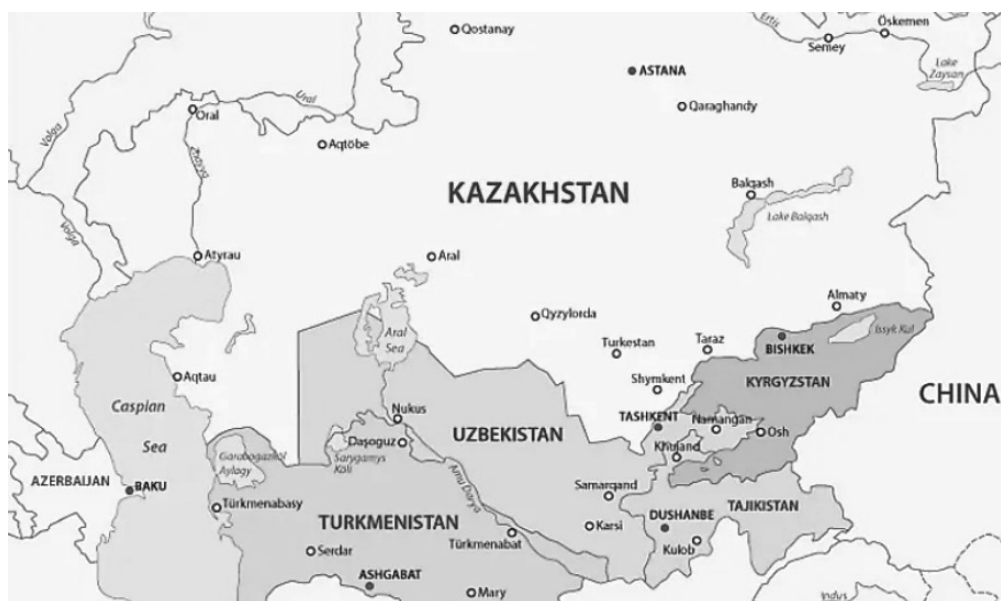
Qostanay
Ertis
Öskemen
Semey
Lake Zaysan
ASTANA
Ural
Oral
Qaraghandy
Volga
Aqtöbe
Zhayyq
KAZAKHSTAN
Balqash
Lake Balqash
Volga
Atyrau
Aral
Almaty
Qyzylorda
Aral Sea
Turkestan
Taraz
Issyk Kul
BISHKEK
Aqtau
KYRGYZSTAN
Shymkent
CHINA
Caspian
Nukus
TASHKENT
Namangan
Sea
Dașoguz
UZBEKISTAN
Osh
Garabogazköl Aylagy
Sarygamys Köli
Khujand
AZERBAIJAN
BAKU
Amu Darya
Samarqand
Türkmenabasy
DUSHANBE
TAJIKISTAN
TURKMENISTAN
Karsi
Serdar
Türkmenabat
Kulob
ASHGABAT
Mary
Indus